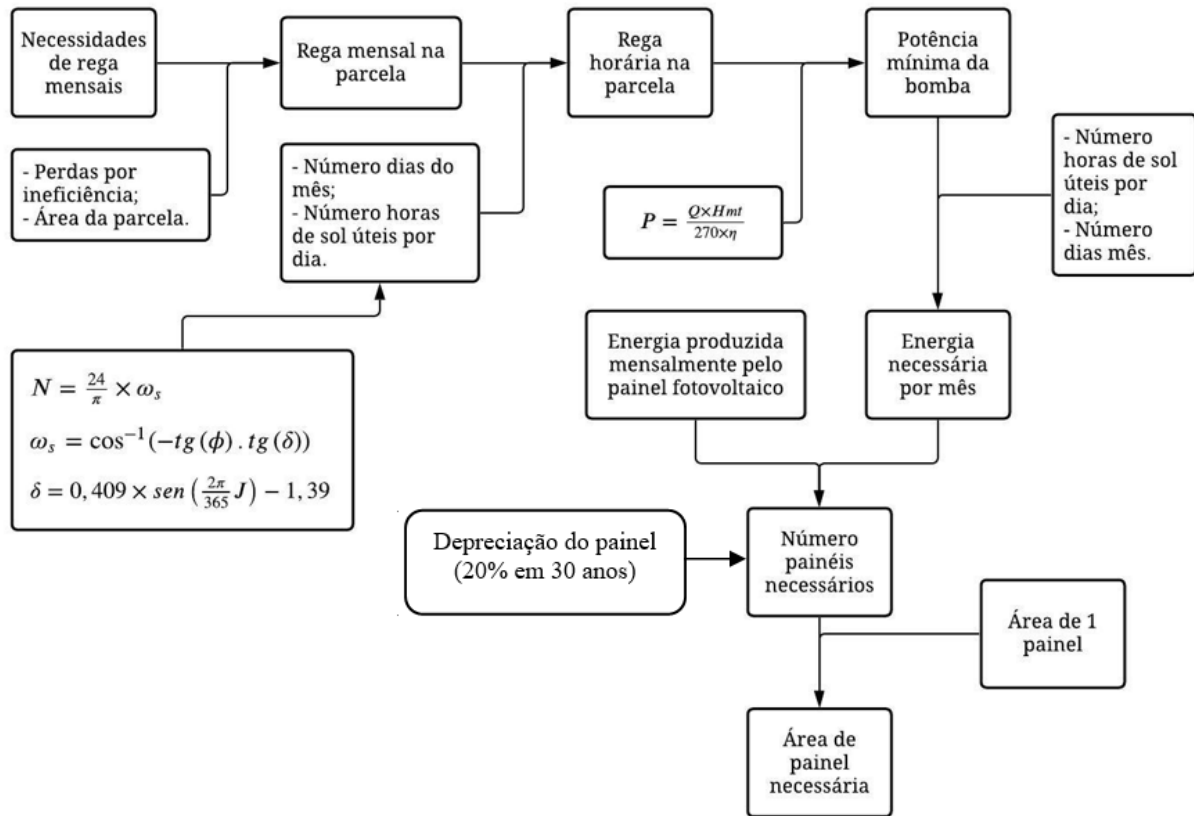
Necessidades de rega mensais

Rega mensal na parcela

Rega horária na parcela

Potência mínima da bomba

- Perdas por ineficiência;
- Área da parcela.

- Número dias do mês;
- Número horas de sol úteis por dia.

$P = \frac{Q \times Hmt}{270 \times \eta}$

- Número horas de sol úteis por dia;
- Número dias mês.

$N = \frac{24}{\pi} \times \omega_s$

$\omega_s = \cos^{-1}(-tg(\phi) . tg(\delta))$

$\delta = 0,409 \times sen\left(\frac{2\pi}{365}J\right) - 1,39$

Energia produzida mensalmente pelo painel fotovoltaico

Energia necessária por mês

Depreciação do painel (20% em 30 anos)

Número painéis necessários

Área de 1 painel

Área de painel necessária